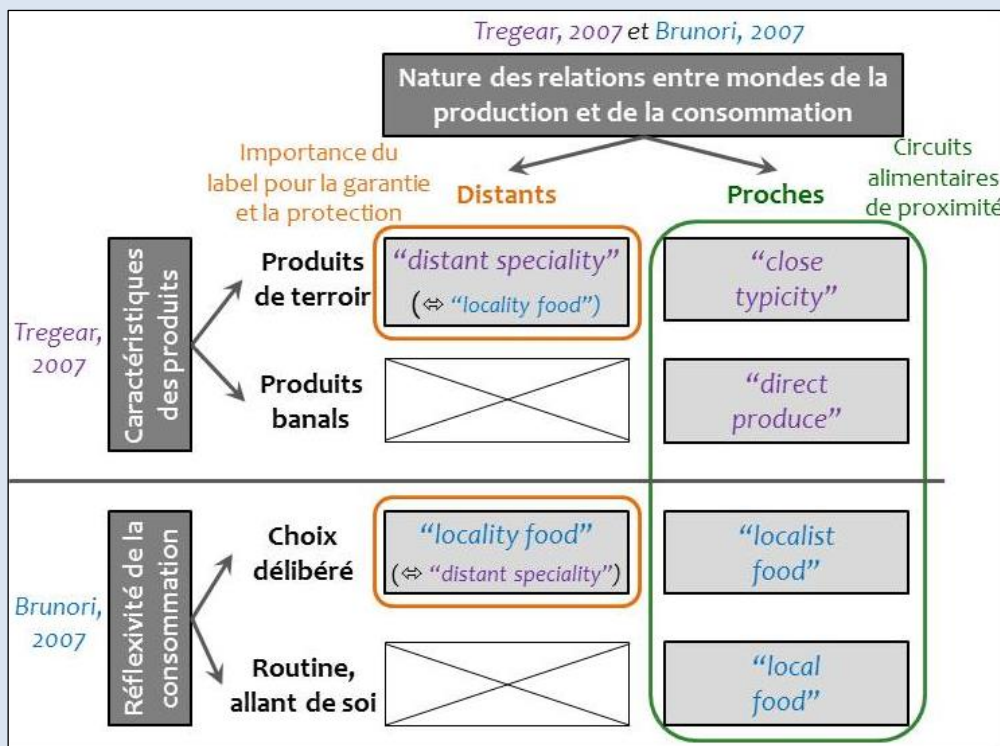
Tregear, 2007 et Brunori, 2007

Nature des relations entre mondes de la production et de la consommation

Importance du label pour la garantie et la protection

Distants

Proches

Circuits alimentaires de proximité

Tregear, 2007

Caractéristiques des produits

Produits de terroir

"distant speciality"
(⇔ "locality food")

"close typicity"

Produits banals

"direct produce"

Brunori, 2007

Réflexivité de la consommation

Choix délibéré

"locality food"
(⇔ "distant speciality")

"localist food"

Routine, allant de soi

"local food"